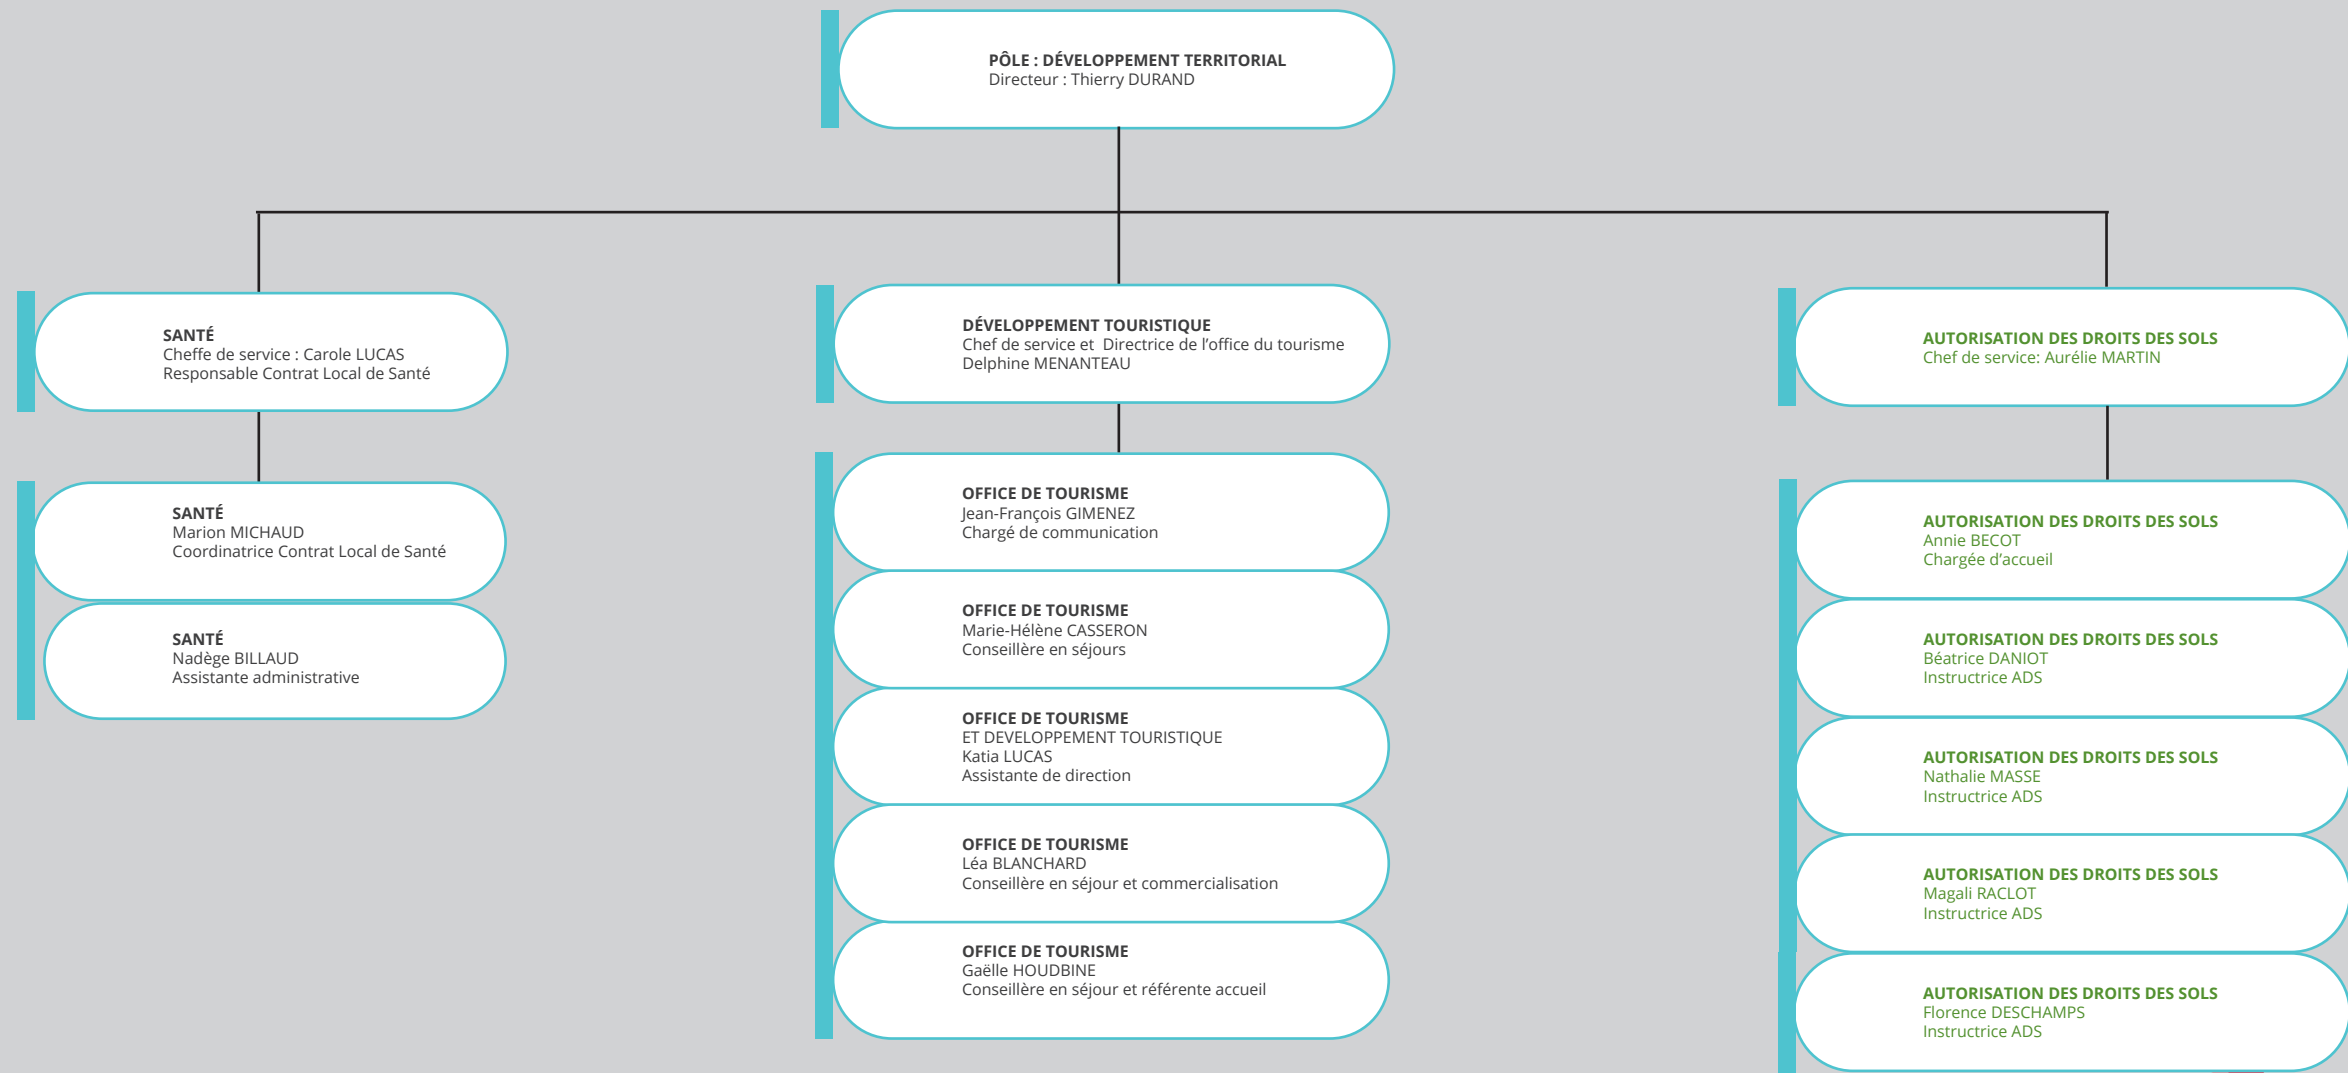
PÔLE : DÉVELOPPEMENT TERRITORIAL
Directeur : Thierry DURAND

SANTÉ
Cheffe de service : Carole LUCAS
Responsable Contrat Local de Santé

SANTÉ
Marion MICHAUD
Coordinatrice Contrat Local de Santé

SANTÉ
Nadège BILLAUD
Assistante administrative

DÉVELOPPEMENT TOURISTIQUE
Chef de service et Directrice de l'office du tourisme
Delphine MENANTEAU

OFFICE DE TOURISME
Jean-François GIMENEZ
Chargé de communication

OFFICE DE TOURISME
Marie-Hélène CASSERON
Conseillère en séjours

OFFICE DE TOURISME
ET DEVELOPPEMENT TOURISTIQUE
Katia LUCAS
Assistante de direction

OFFICE DE TOURISME
Léa BLANCHARD
Conseillère en séjour et commercialisation

OFFICE DE TOURISME
Gaëlle HOUDBINE
Conseillère en séjour et référente accueil

AUTORISATION DES DROITS DES SOLS
Chef de service: Aurélie MARTIN

AUTORISATION DES DROITS DES SOLS
Annie BECOT
Chargée d'accueil

AUTORISATION DES DROITS DES SOLS
Béatrice DANIOT
Instructrice ADS

AUTORISATION DES DROITS DES SOLS
Nathalie MASSE
Instructrice ADS

AUTORISATION DES DROITS DES SOLS
Magali RACLOT
Instructrice ADS

AUTORISATION DES DROITS DES SOLS
Florence DESCHAMPS
Instructrice ADS